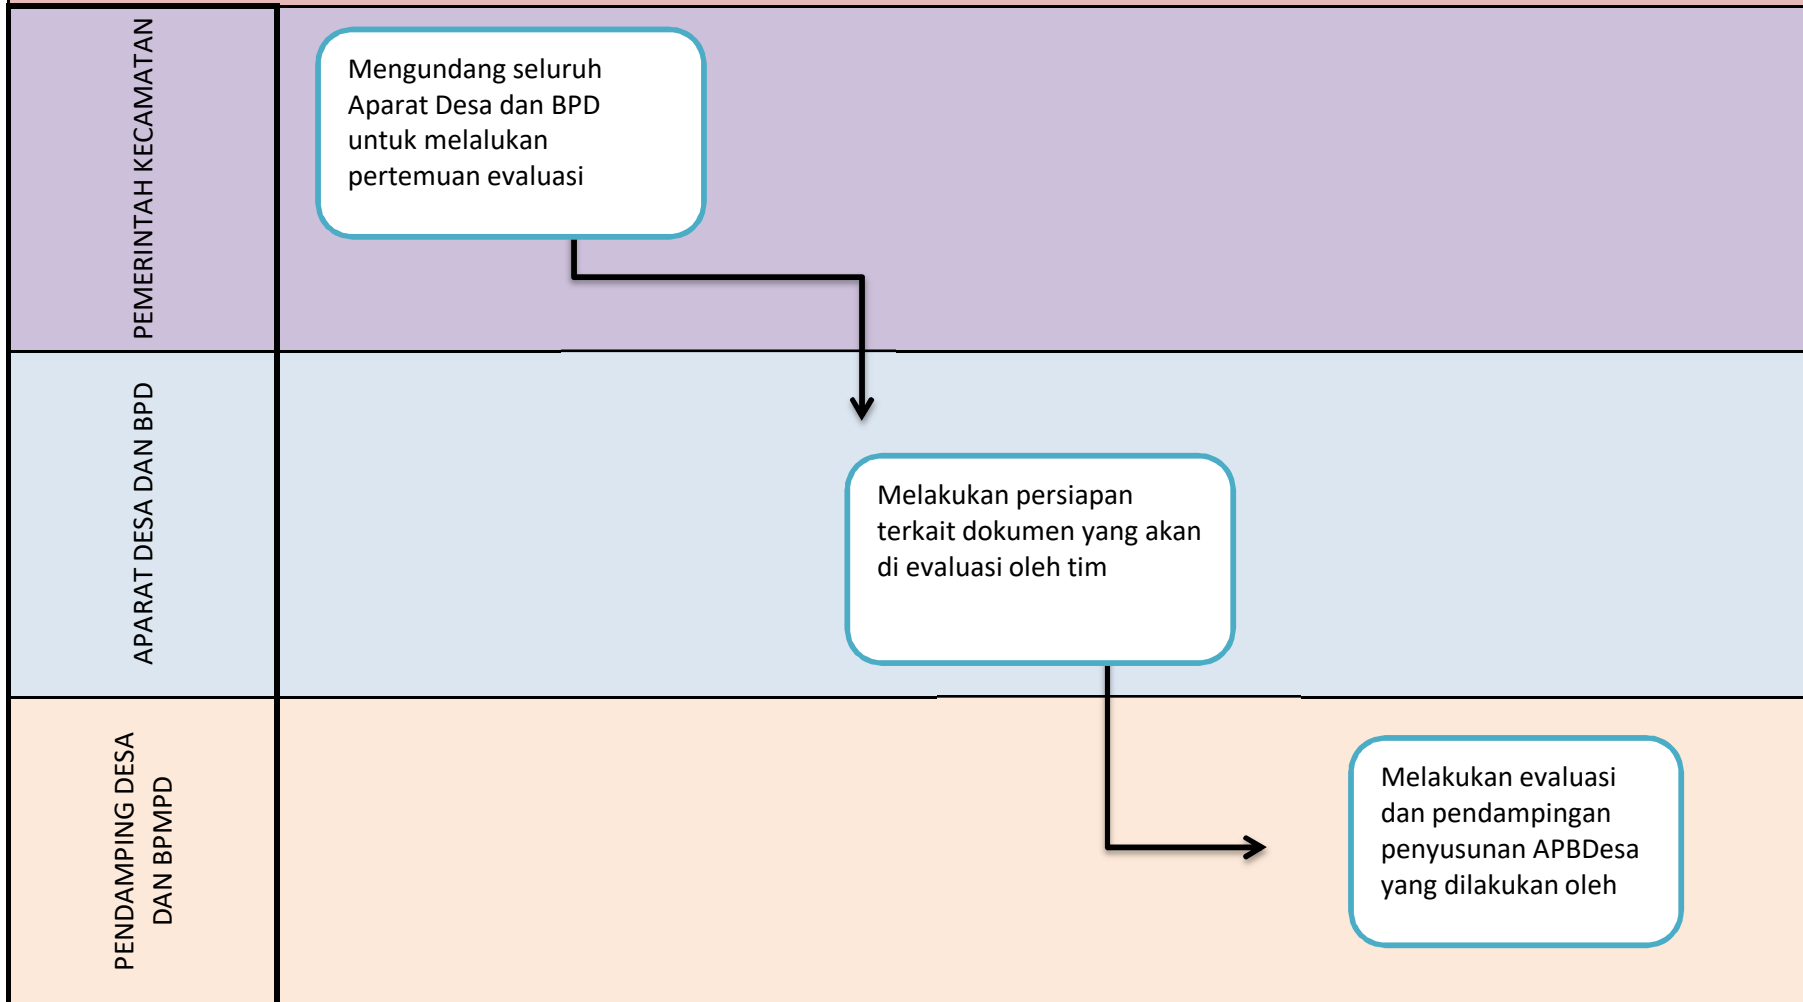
PEMERINTAH KECAMATAN

Mengundang seluruh Aparat Desa dan BPD untuk melalukan pertemuan evaluasi

APARAT DESA DAN BPD

Melakukan persiapan terkait dokumen yang akan di evaluasi oleh tim

PENDAMPING DESA DAN BPMPD

Melakukan evaluasi dan pendampingan penyusunan APBDesa yang dilakukan oleh